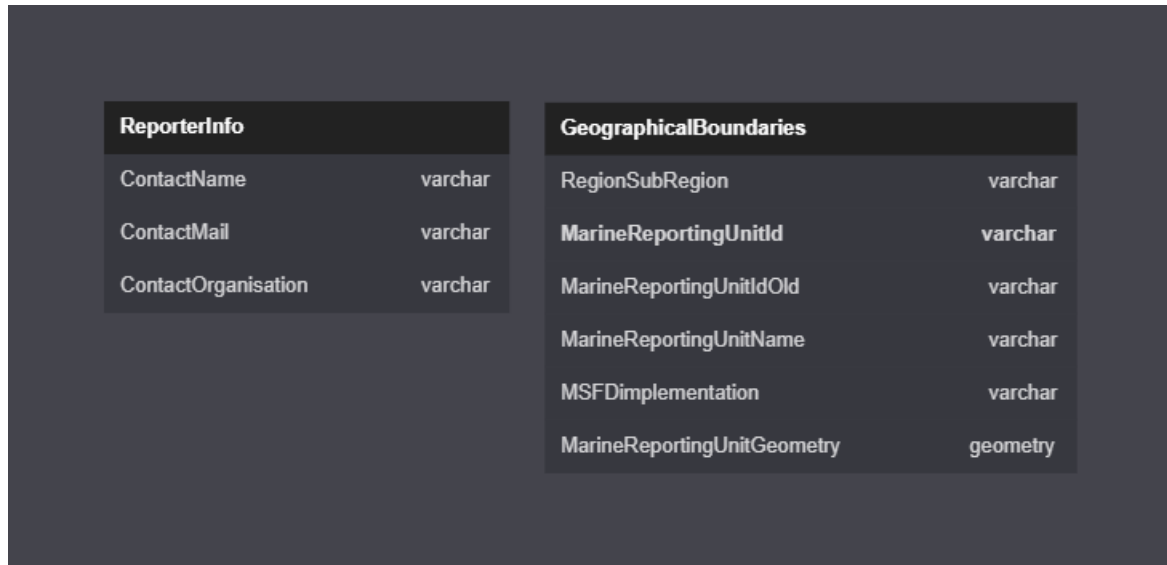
ReporterInfo

| | |
|---|---|
| ContactName | varchar |
| ContactMail | varchar |
| ContactOrganisation | varchar |

GeographicalBoundaries

| | |
|---|---|
| RegionSubRegion | varchar |
| MarineReportingUnitId | varchar |
| MarineReportingUnitIdOld | varchar |
| MarineReportingUnitName | varchar |
| MSFDimplementation | varchar |
| MarineReportingUnitGeometry | geometry |